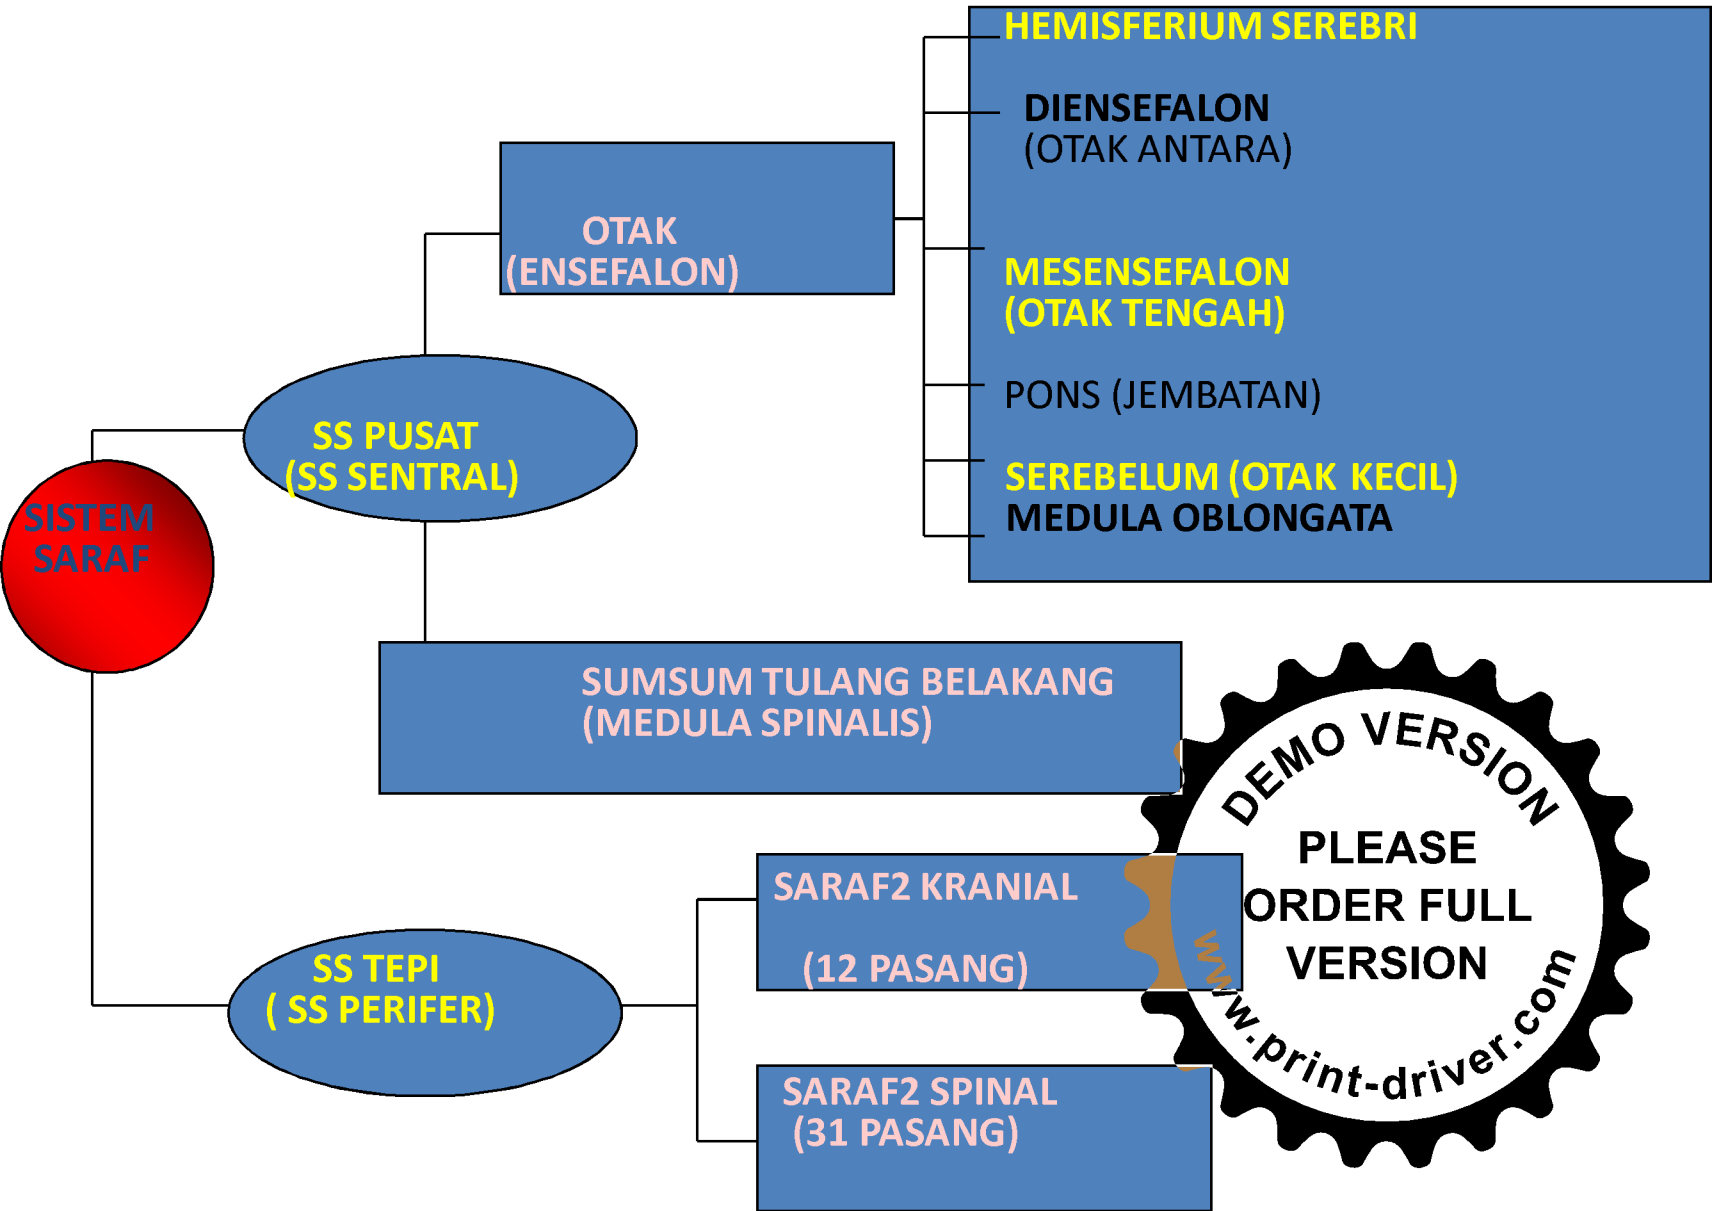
HEMISFERIUM SEREBRI

DIENSEFALON (OTAK ANTARA)

OTAK (ENSEFALON)

MESENSEFALON (OTAK TENGAH)

PONS (JEMBATAN)

SS PUSAT (SS SENTRAL)

SEREBELUM (OTAK KECIL)

MEDULA OBLONGATA

SISTEM SARAF

SUMSUM TULANG BELAKANG (MEDULA SPINALIS)

DEMO VERSION

PLEASE ORDER FULL VERSION

www.print-driver.com

SARAF2 KRANIAL

(12 PASANG)

SS TEPI ( SS PERIFER)

SARAF2 SPINAL (31 PASANG)